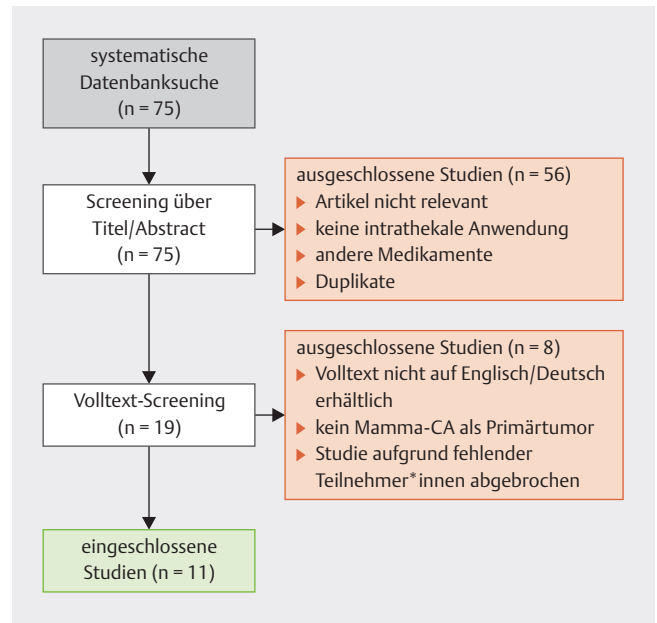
systematische Datenbanksuche (n = 75)

Screening über Titel/Abstract (n = 75)

ausgeschlossene Studien (n = 56)
- Artikel nicht relevant
- keine intrathekale Anwendung
- andere Medikamente
- Duplikate

Volltext-Screening (n = 19)

ausgeschlossene Studien (n = 8)
- Volltext nicht auf Englisch/Deutsch erhältlich
- kein Mamma-CA als Primärtumor
- Studie aufgrund fehlender Teilnehmer*innen abgebrochen

eingeschlossene Studien (n = 11)